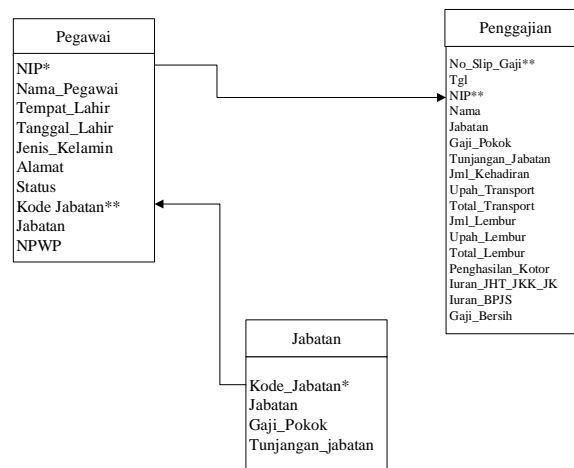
Pegawai

NIP*
Nama_Pegawai
Tempat_Lahir
Tanggal_Lahir
Jenis_Kelamin
Alamat
Status
Kode Jabatan**
Jabatan
NPWP

Penggajian

No_Slip_Gaji**
Tgl
NIP**
Nama
Jabatan
Gaji_Pokok
Tunjangan_Jabatan
Jml_Kehadiran
Upah_Transport
Total_Transport
Jml_Lembur
Upah_Lembur
Total_Lembur
Penghasilan_Kotor
Iuran_JHT_JKK_JK
Iuran_BPJS
Gaji_Bersih

Jabatan

Kode_Jabatan*
Jabatan
Gaji_Pokok
Tunjangan_jabatan